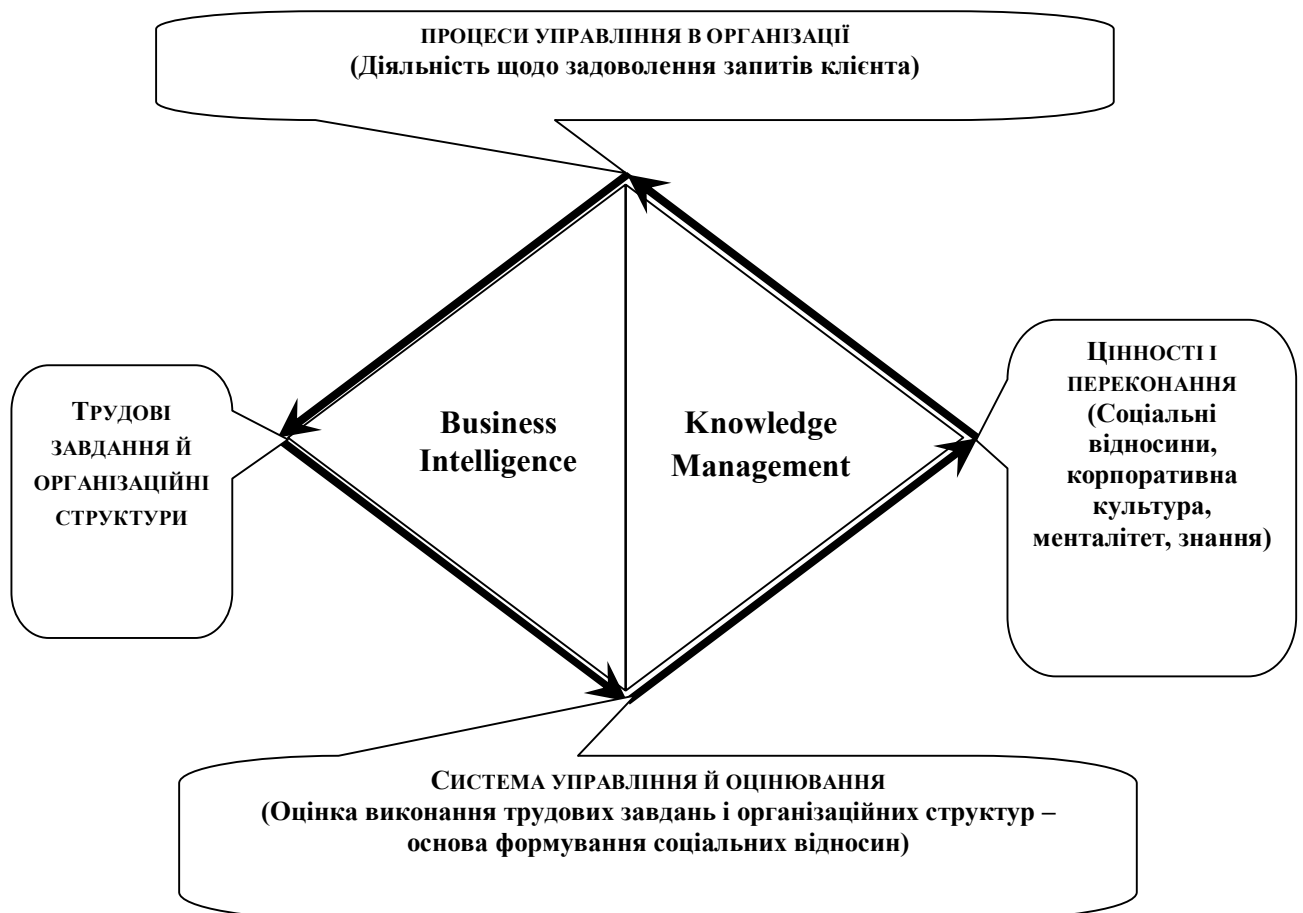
ПРОЦЕСИ УПРАВЛІННЯ В ОРГАНІЗАЦІЇ
(Діяльність щодо задоволення запитів клієнта)

ТРУДОВІ ЗАВДАННЯ Й ОРГАНІЗАЦІЙНІ СТРУКТУРИ

Business Intelligence

Knowledge Management

ЦІННОСТІ І ПЕРЕКОНАННЯ
(Соціальні відносини, корпоративна культура, менталітет, знання)

СИСТЕМА УПРАВЛІННЯ Й ОЦІНЮВАННЯ
(Оцінка виконання трудових завдань і організаційних структур – основа формування соціальних відносин)